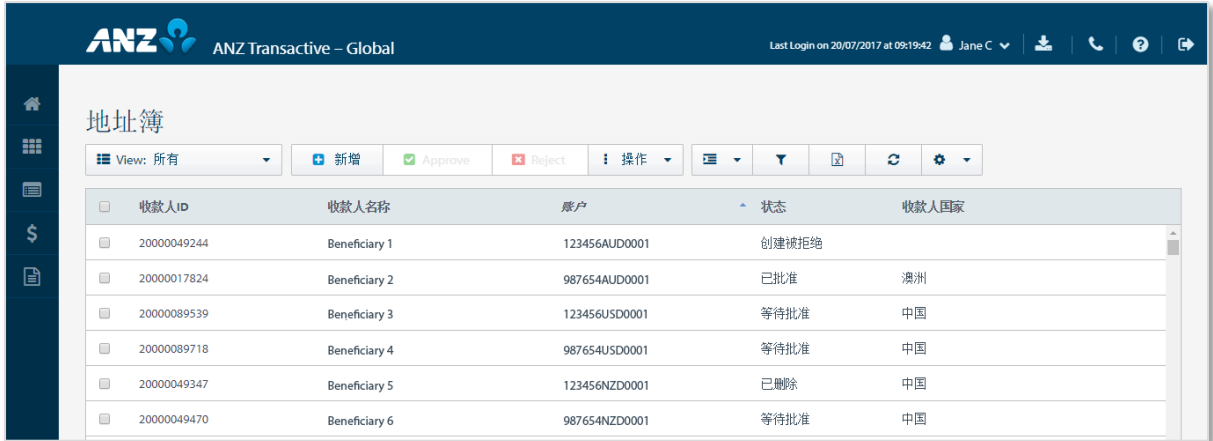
ANZ ANZ Transactive – Global

Last Login on 20/07/2017 at 09:19:42 Jane C

地址簿

View: 所有 | 新增 | Approve | Reject | 操作

| | 收款人ID | 收款人名称 | 账户 | 状态 | 收款人国家 |
|---|---|---|---|---|---|
| | 20000049244 | Beneficiary 1 | 123456AUD0001 | 创建被拒绝 | |
| | 20000017824 | Beneficiary 2 | 987654AUD0001 | 已批准 | 澳洲 |
| | 20000089539 | Beneficiary 3 | 123456USD0001 | 等待批准 | 中国 |
| | 20000089718 | Beneficiary 4 | 987654USD0001 | 等待批准 | 中国 |
| | 20000049347 | Beneficiary 5 | 123456NZD0001 | 已删除 | 中国 |
| | 20000049470 | Beneficiary 6 | 987654NZD0001 | 等待批准 | 中国 |